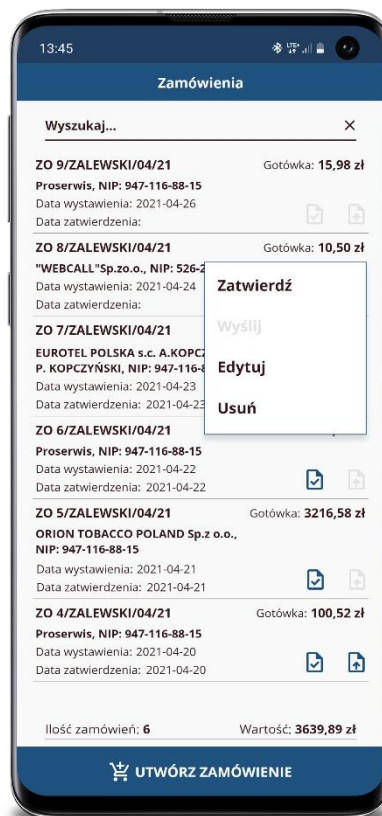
13:45

Zamówienia

Wyszukaj...

×

ZO 9/ZALEWSKI/04/21 Gotówka: 15,98 zł
Proserwis, NIP: 947-116-88-15
Data wystawienia: 2021-04-26
Data zatwierdzenia:

ZO 8/ZALEWSKI/04/21 Gotówka: 10,50 zł
"WEBCALL"Sp.zo.o., NIP: 526-2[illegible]
Data wystawienia: 2021-04-24
Data zatwierdzenia:

ZO 7/ZALEWSKI/04/21
EUROTEL POLSKA s.c. A.KOPCZ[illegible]
P. KOPCZYŃSKI, NIP: 947-116-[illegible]
Data wystawienia: 2021-04-23
Data zatwierdzenia: 2021-04-23

ZO 6/ZALEWSKI/04/21
Proserwis, NIP: 947-116-88-15
Data wystawienia: 2021-04-22
Data zatwierdzenia: 2021-04-22

Zatwierdź
Wyślij
Edytuj
Usuń

ZO 5/ZALEWSKI/04/21 Gotówka: 3216,58 zł
ORION TOBACCO POLAND Sp.z o.o., NIP: 947-116-88-15
Data wystawienia: 2021-04-21
Data zatwierdzenia: 2021-04-21

ZO 4/ZALEWSKI/04/21 Gotówka: 100,52 zł
Proserwis, NIP: 947-116-88-15
Data wystawienia: 2021-04-20
Data zatwierdzenia: 2021-04-20

Ilość zamówień: 6 Wartość: 3639,89 zł

UTWÓRZ ZAMÓWIENIE